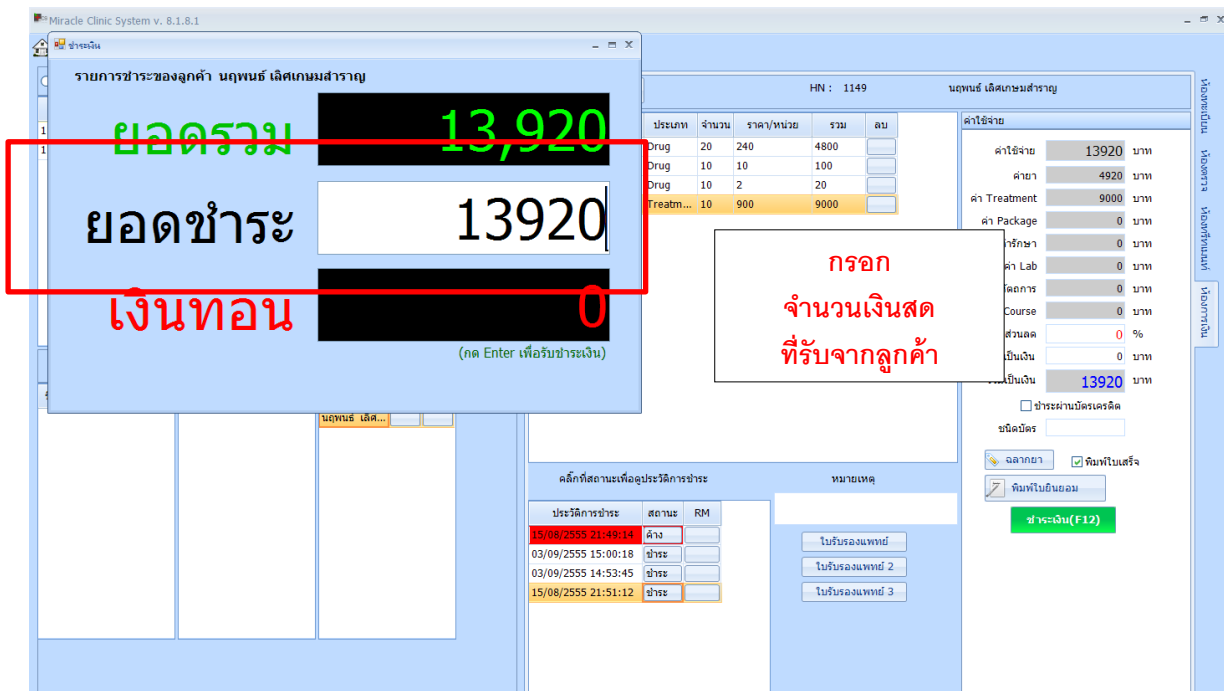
Miracle Clinic System v. 8.1.8.1

ชำระเงิน

รายการชำระของลูกค้า นฤพนธ์ เลิศเกษมสำราญ

ยอดรวม 13,920

ยอดชำระ 13920

เงินทอน 0

(กด Enter เพื่อรับชำระเงิน)

HN : 1149 นฤพนธ์ เลิศเกษมสำราญ

| ประเภท | จำนวน | ราคา/หน่วย | รวม | ลบ |
|---|---|---|---|---|
| Drug | 20 | 240 | 4800 | |
| Drug | 10 | 10 | 100 | |
| Drug | 10 | 2 | 20 | |
| Treatm... | 10 | 900 | 9000 | |

กรอก
จำนวนเงินสด
ที่รับจากลูกค้า

ค่าใช้จ่าย

ค่าใช้จ่าย 13920 บาท
ค่ายา 4920 บาท
ค่า Treatment 9000 บาท
ค่า Package 0 บาท
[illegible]ารักษา 0 บาท
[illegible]ค่า Lab 0 บาท
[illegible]ัตถการ 0 บาท
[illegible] Course 0 บาท
ส่วนลด 0 %
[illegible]เป็นเงิน 0 บาท
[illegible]เป็นเงิน 13920 บาท

ชำระผ่านบัตรเครดิต
ชนิดบัตร

ฉลากยา
พิมพ์ใบเสร็จ
พิมพ์ใบยินยอม
ชำระเงิน(F12)

นฤพนธ์ เลิศ...

คลิ๊กที่สถานะเพื่อดูประวัติการชำระ

หมายเหตุ

| ประวัติการชำระ | สถานะ | RM |
|---|---|---|
| 15/08/2555 21:49:14 | ค้าง | |
| 03/09/2555 15:00:18 | ชำระ | |
| 03/09/2555 14:53:45 | ชำระ | |
| 15/08/2555 21:51:12 | ชำระ | |

ใบรับรองแพทย์
ใบรับรองแพทย์ 2
ใบรับรองแพทย์ 3

ห้องทะเบียน
ห้องตรวจ
ห้องที่ปรึกษาแพทย์
ห้องการเงิน